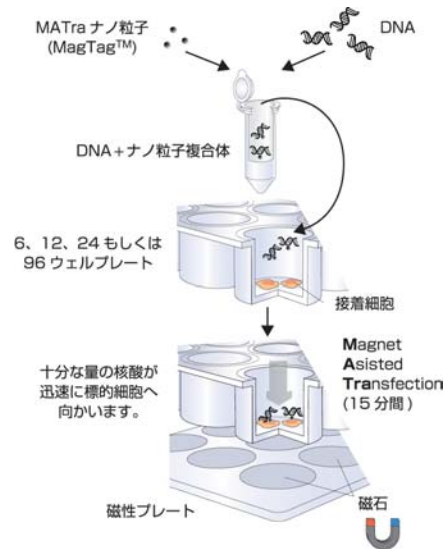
MATra ナノ粒子
(MagTag$^{TM}$)

DNA

DNA＋ナノ粒子複合体

6、12、24 もしくは
96 ウェルプレート

接着細胞

十分な量の核酸が
迅速に標的細胞へ
向かいます。

Magnet
Asisted
Transfection
(15 分間)

磁性プレート

磁石